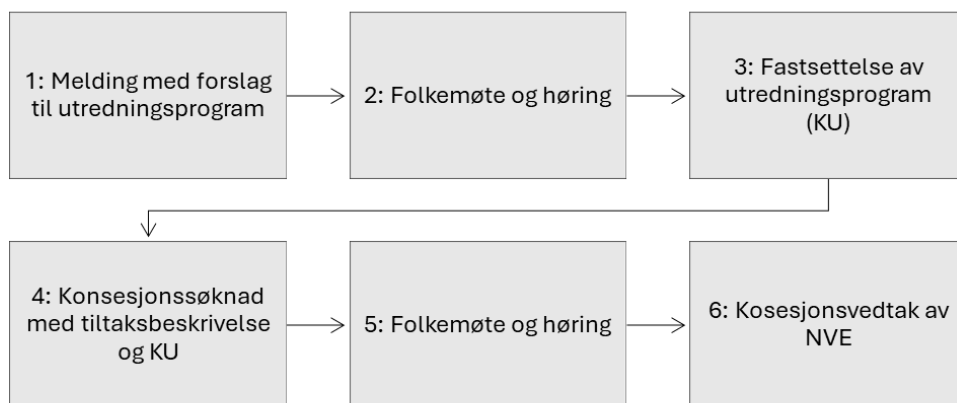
1: Melding med forslag til utredningsprogram

2: Folkemøte og høring

3: Fastsettelse av utredningsprogram (KU)

4: Konsesjonssøknad med tiltaksbeskrivelse og KU

5: Folkemøte og høring

6: Kosesjonsvedtak av NVE